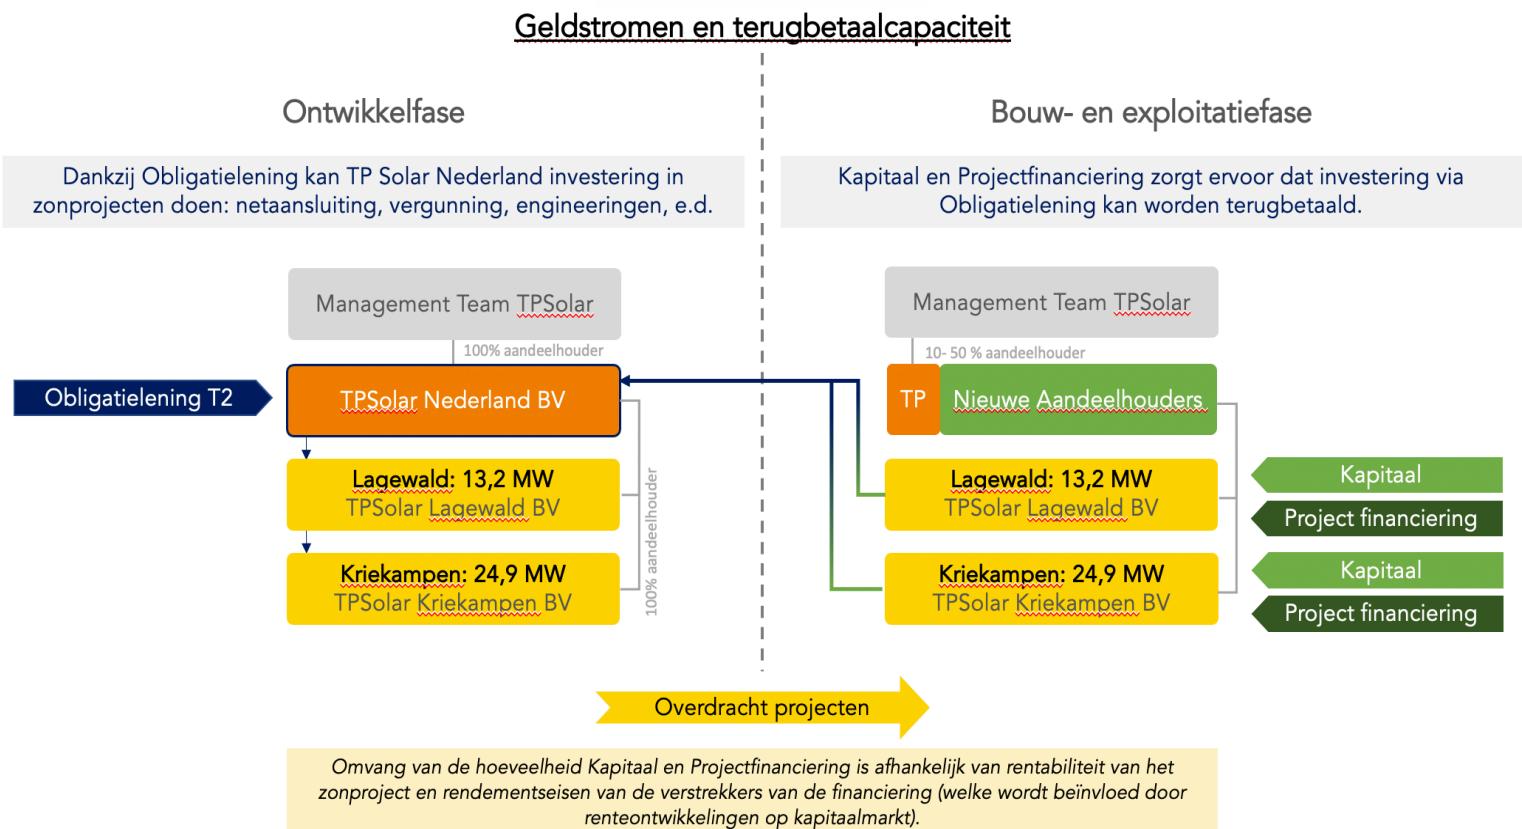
Geldstromen en terugbetaalcapaciteit

Ontwikkelfase

Dankzij Obligatielening kan TP Solar Nederland investering in zonprojecten doen: netaansluiting, vergunning, engineeringen, e.d.

Management Team TPSolar

100% aandeelhouder

Obligatielening T2

TPSolar Nederland BV

Lagewald: 13,2 MW
TPSolar Lagewald BV

Kriekampen: 24,9 MW
TPSolar Kriekampen BV

100% aandeelhouder

Bouw- en exploitatiefase

Kapitaal en Projectfinanciering zorgt ervoor dat investering via Obligatielening kan worden terugbetaald.

Management Team TPSolar

10- 50 % aandeelhouder

TP

Nieuwe Aandeelhouders

Lagewald: 13,2 MW
TPSolar Lagewald BV

Kriekampen: 24,9 MW
TPSolar Kriekampen BV

Kapitaal

Project financiering

Kapitaal

Project financiering

Overdracht projecten

Omvang van de hoeveelheid Kapitaal en Projectfinanciering is afhankelijk van rentabiliteit van het zonproject en rendementseisen van de verstrekkers van de financiering (welke wordt beïnvloed door renteontwikkelingen op kapitaalmarkt).